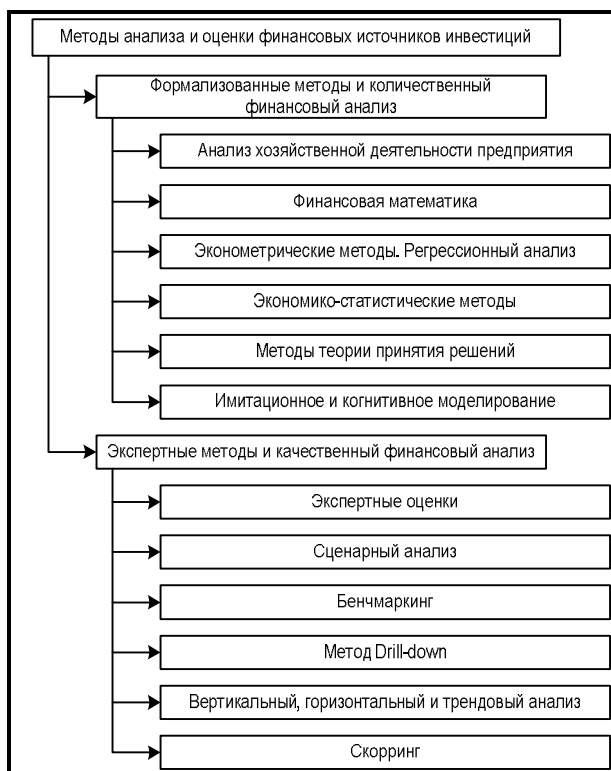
Методы анализа и оценки финансовых источников инвестиций

Формализованные методы и количественный финансовый анализ

Анализ хозяйственной деятельности предприятия

Финансовая математика

Эконометрические методы. Регрессионный анализ

Экономико-статистические методы

Методы теории принятия решений

Имитационное и когнитивное моделирование

Экспертные методы и качественный финансовый анализ

Экспертные оценки

Сценарный анализ

Бенчмаркинг

Метод Drill-down

Вертикальный, горизонтальный и трендовый анализ

Скорринг